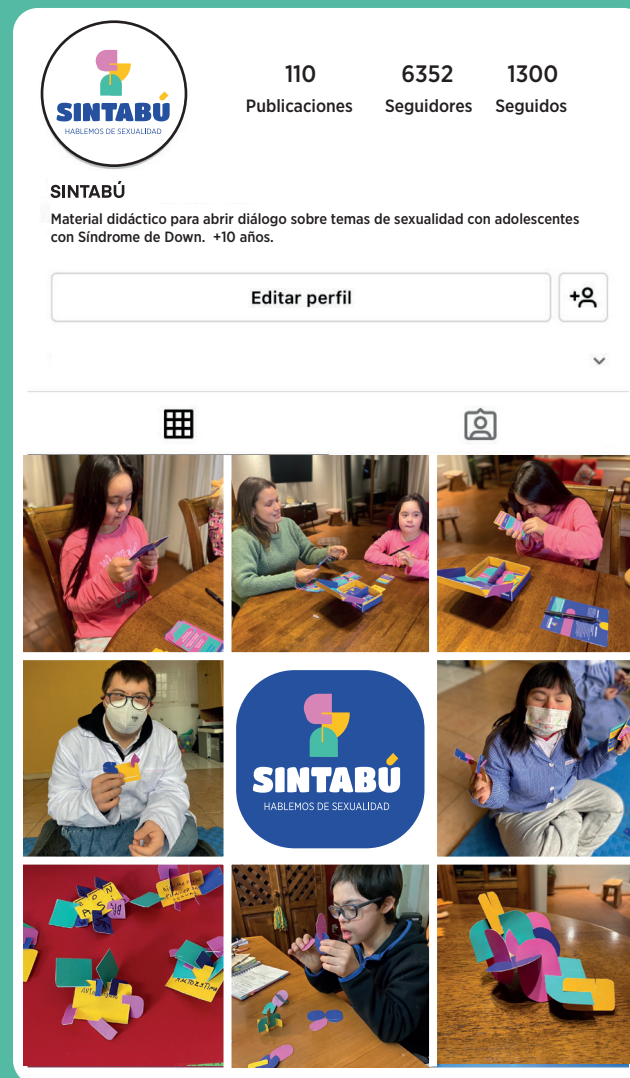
SINTABÚ
HABLEMOS DE SEXUALIDAD

110
Publicaciones

6352
Seguidores

1300
Seguidos

SINTABÚ
Material didáctico para abrir diálogo sobre temas de sexualidad con adolescentes con Síndrome de Down. +10 años.

Editar perfil

SINTABÚ
HABLEMOS DE SEXUALIDAD